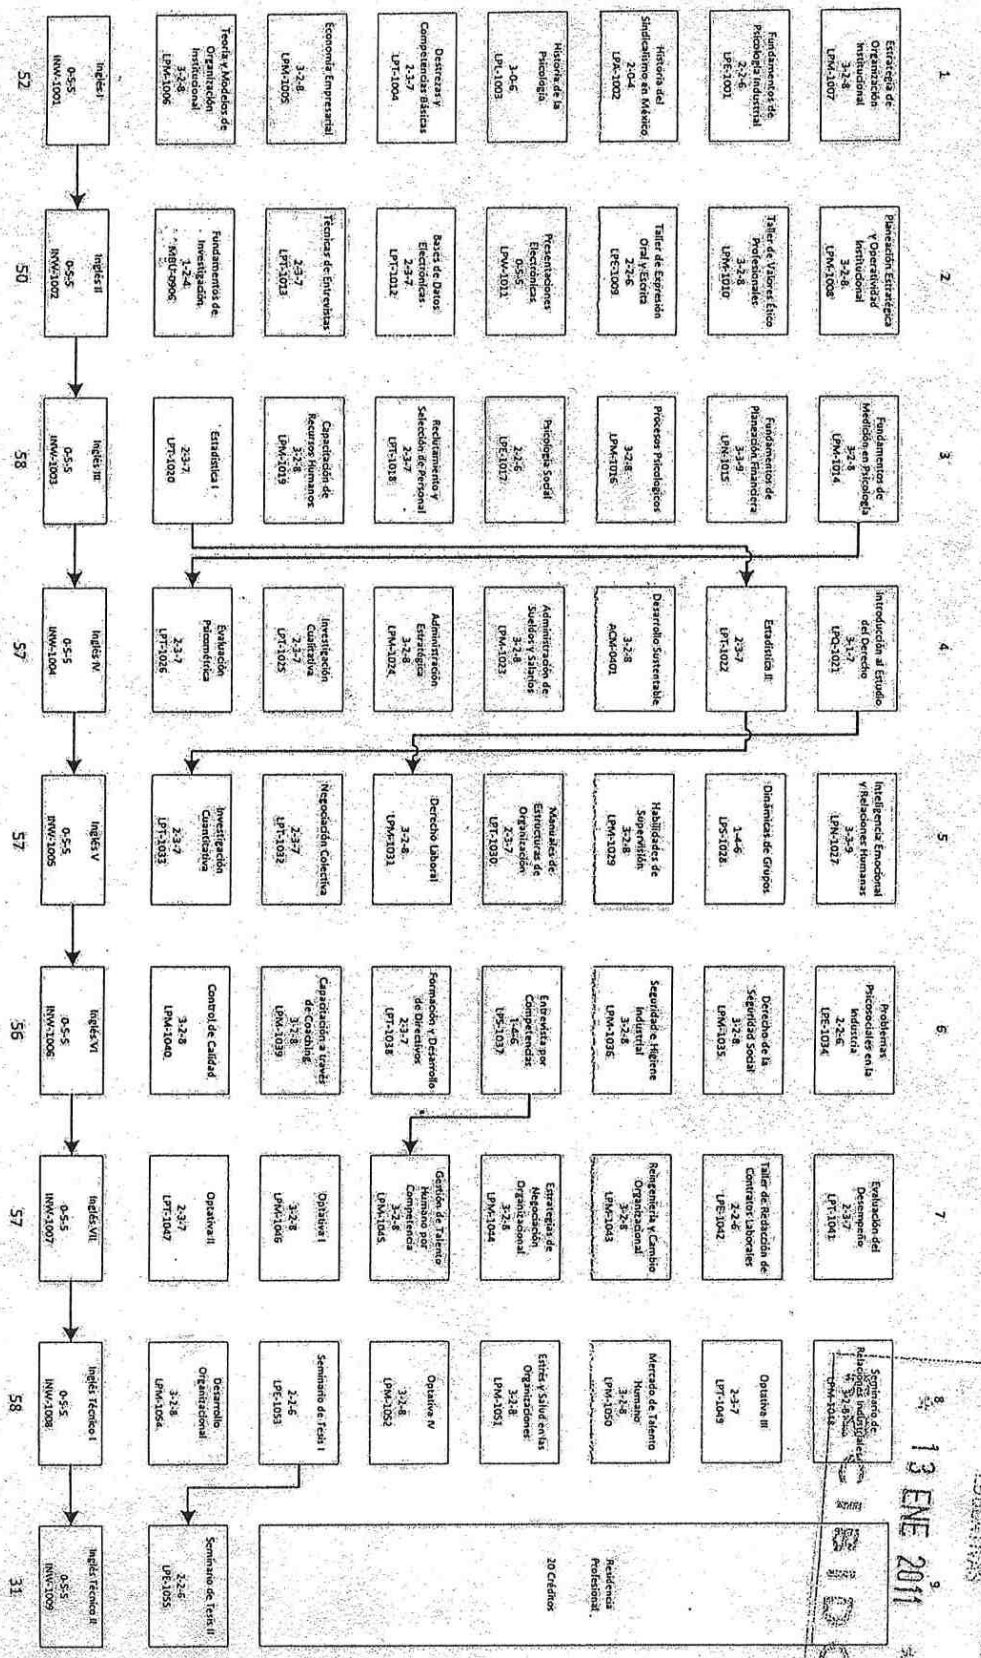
1

Estrategia de Organización Institucional
3-2-8
LPM-1007

Fundamentos de Psicología Industrial
2-2-6
LPE-1001

Historia del Sindicalismo en México
2-0-4
LPA-1002

Historia de la Psicología
3-0-6
LPL-1003

Destrezas y Competencias Básicas
2-3-7
LPT-1004

Economía Empresarial
3-2-8
LPM-1005

Teoría y Modelos de Organización Institucional
3-2-8
LPM-1006

Inglés I
0-5-5
INW-1001

52

2

Planeación Estratégica Y Operatividad Institucional
3-2-8
LPM-1008

Taller de Valores Ético Profesionales
3-2-8
LPM-1010

Taller de Expresión Oral y Escrita
2-2-6
LPE-1009

Presentaciones Electrónicas
0-5-5
LPM-1011

Bases de Datos Electrónicas
2-3-7
LPT-1012

Técnicas de Entrevistas
2-3-7
LPT-1013

Fundamentos de Investigación
1-2-4
MBU-0906

Inglés II
0-5-5
INW-1002

50

3

Fundamentos de Medición en Psicología
3-2-8
LPM-1014

Fundamentos de Planeación Financiera
3-3-9
LPN-1015

Procesos Psicológicos
3-2-8
LPM-1016

Psicología Social
2-2-6
LPE-1017

Reclutamiento y Selección de Personal
2-3-7
LPT-1018

Capacitación de Recursos Humanos
3-2-8
LPM-1019

Estadística I
2-3-7
LPT-1020

Inglés III
0-5-5
INW-1003

58

4

Introducción al Estudio del Derecho
3-1-7
LPQ-1021

Estadística II
2-3-7
LPT-1022

Desarrollo Sustentable
3-2-8
ACM-0401

Administración de Sueldos y Salarios
3-2-8
LPM-1023

Administración Estratégica
3-2-8
LPM-1024

Investigación Cualitativa
2-3-7
LPT-1025

Evaluación Psicométrica
2-3-7
LPT-1026

Inglés IV
0-5-5
INW-1004

57

5

Inteligencia Emocional y Relaciones Humanas
3-3-9
LPN-1027

Dinámicas de Grupos
1-4-6
LPS-1028

Habilidades de Supervisión
3-2-8
LPM-1029

Manuales de Estructuras de Organización
2-3-7
LPT-1030

Derecho Laboral
3-2-8
LPM-1031

Negociación Colectiva
2-3-7
LPT-1032

Investigación Cuantitativa
2-3-7
LPT-1033

Inglés V
0-5-5
INW-1005

57

6

Problemas Psicosociales en la Industria
2-2-6
LPE-1034

Derecho de la Seguridad Social
3-2-8
LPM-1035

Seguridad e Higiene Industrial
3-2-8
LPM-1036

Entrevista por Competencias
1-4-6
LPS-1037

Formación y Desarrollo de Directivos
2-3-7
LPT-1038

Capacitación a través de Coaching
3-2-8
LPM-1039

Control de Calidad
3-2-8
LPM-1040

Inglés VI
0-5-5
INW-1006

56

7

Evaluación del Desempeño
2-3-7
LPT-1041

Taller de Redacción de Contratos Laborales
2-2-6
LPE-1042

Reingeniería y Cambio Organizacional
3-2-8
LPM-1043

Estrategias de Negociación Organizacional
3-2-8
LPM-1044

Gestión de Talento Humano por Competencia
3-2-8
LPM-1045

Optativa I
3-2-8
LPM-1046

Optativa II
2-3-7
LPT-1047

Inglés VII
0-5-5
INW-1007

57

8

Seminario de Relaciones Industriales
3-2-8
LPM-1048

Optativa III
2-3-7
LPT-1049

Mercado de Talento Humano
3-2-8
LPM-1050

Estrés y Salud en las Organizaciones
3-2-8
LPM-1051

Optativa IV
3-2-8
LPM-1052

Seminario de Tesis I
2-2-6
LPE-1053

Desarrollo Organizacional
3-2-8
LPM-1054

Inglés Técnico I
0-5-5
INW-1008

58

9

13 ENE 2011

Residencia Profesional
20 Créditos

Seminario de Tesis II
2-2-6
LPE-1055

Inglés Técnico II
0-5-5
INW-1009

31